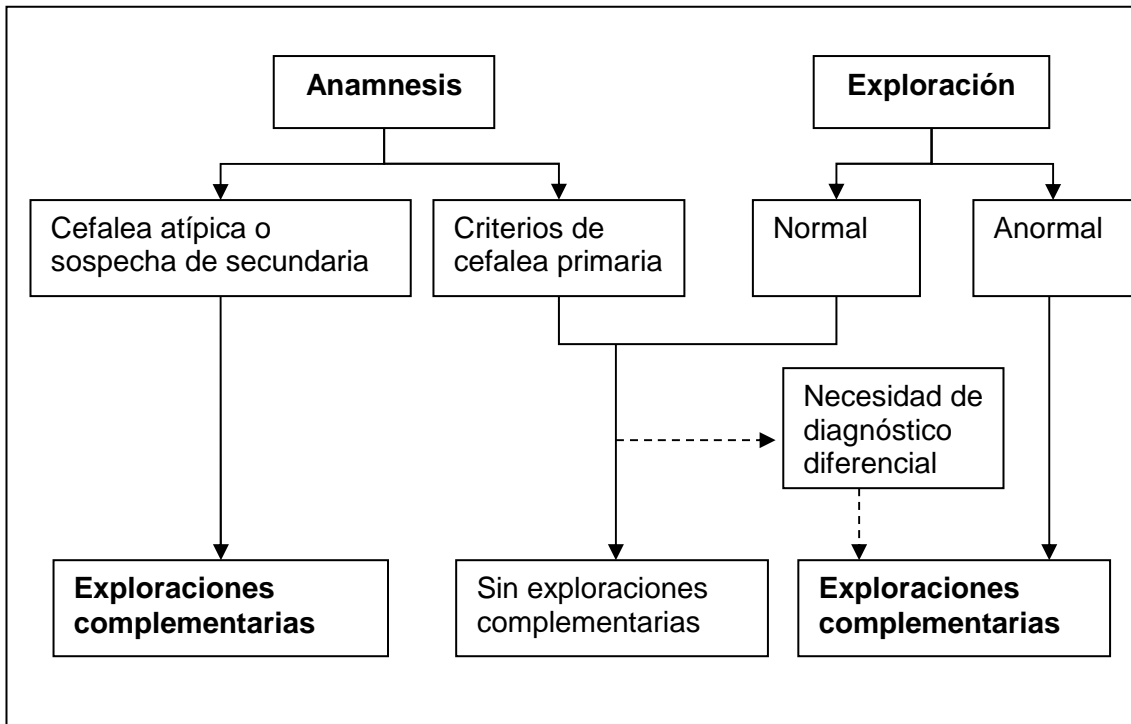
Anamnesis

Exploración

Cefalea atípica o sospecha de secundaria

Criterios de cefalea primaria

Normal

Anormal

Necesidad de diagnóstico diferencial

Exploraciones complementarias

Sin exploraciones complementarias

Exploraciones complementarias